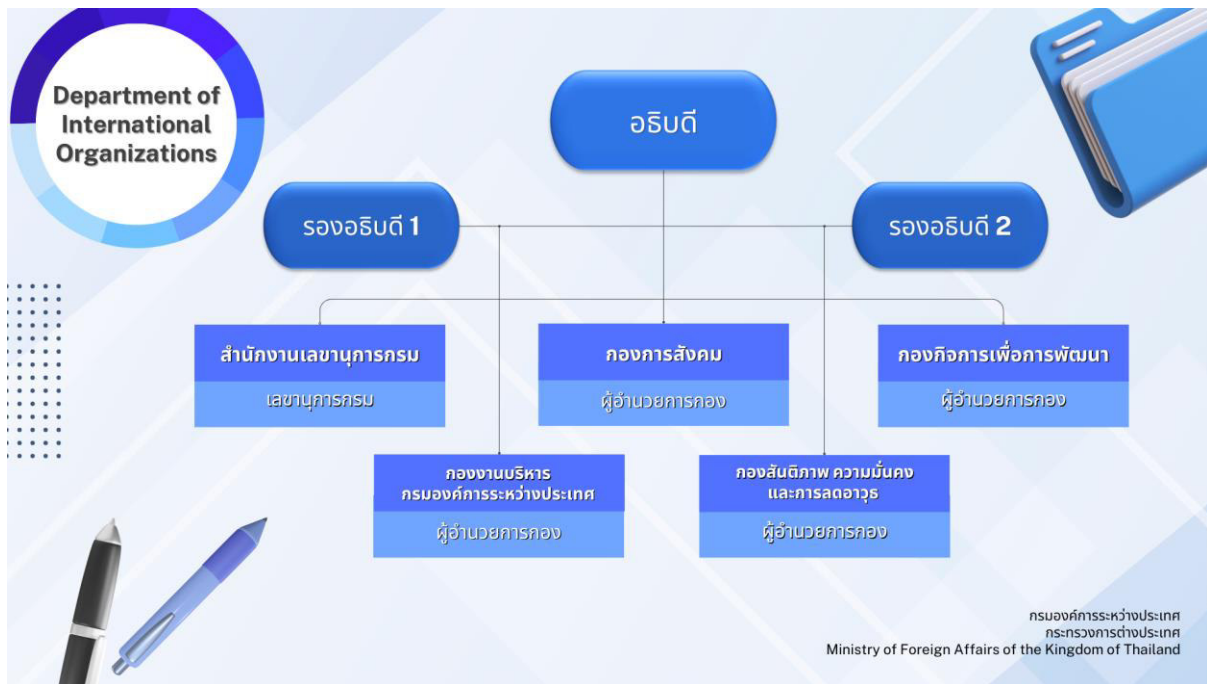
Department of International Organizations

อธิบดี

รองอธิบดี 1

รองอธิบดี 2

สำนักงานเลขานุการกรม
เลขานุการกรม

กองการสังคม
ผู้อำนวยการกอง

กองกิจการเพื่อการพัฒนา
ผู้อำนวยการกอง

กองงานบริหาร
กรมองค์การระหว่างประเทศ
ผู้อำนวยการกอง

กองสันติภาพ ความมั่นคง
และการลดอาวุธ
ผู้อำนวยการกอง

กรมองค์การระหว่างประเทศ
กระทรวงการต่างประเทศ
Ministry of Foreign Affairs of the Kingdom of Thailand